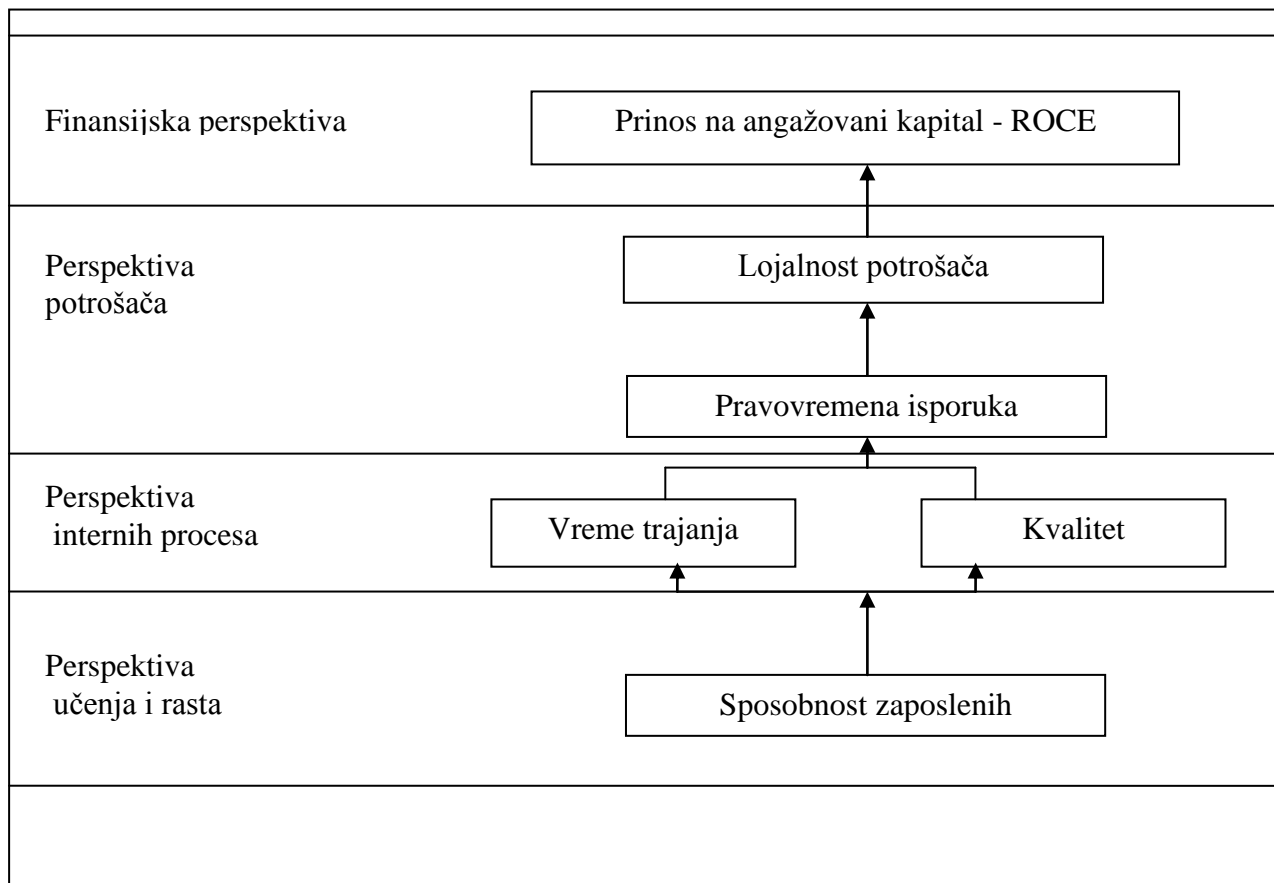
Finansijska perspektiva

Prinos na angažovani kapital - ROCE

Perspektiva potrošača

Lojalnost potrošača

Pravovremena isporuka

Perspektiva internih procesa

Vreme trajanja

Kvalitet

Perspektiva učenja i rasta

Sposobnost zaposlenih